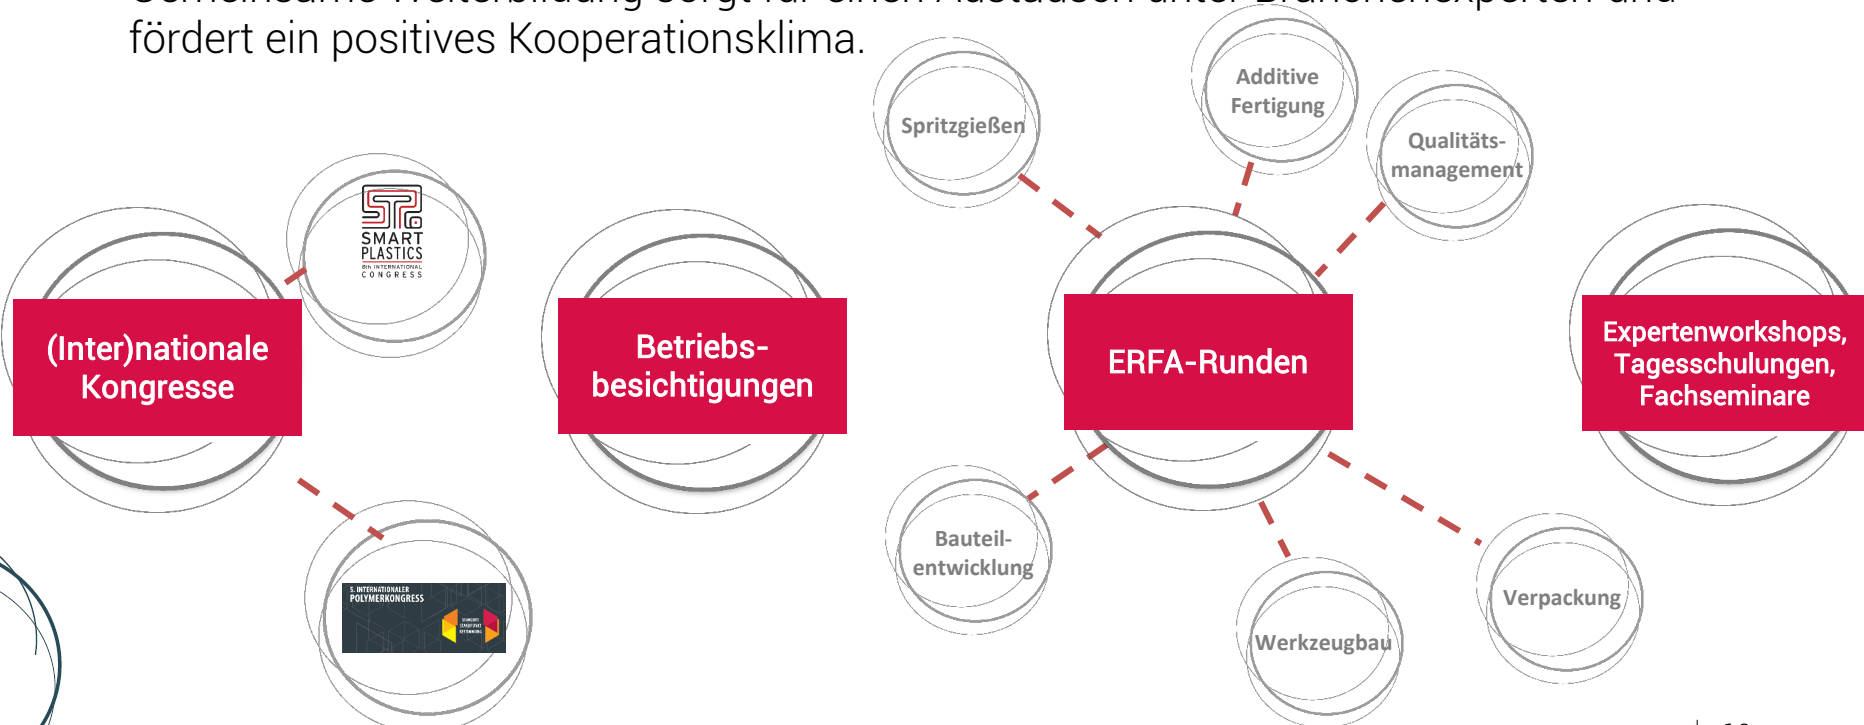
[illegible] fördert ein positives Kooperationsklima.

(Inter)nationale Kongresse

SMART PLASTICS 8th INTERNATIONAL CONGRESS

5. INTERNATIONALER POLYMERKONGRESS

Betriebs-besichtigungen

Spritzgießen

Additive Fertigung

Qualitäts-management

ERFA-Runden

Bauteil-entwicklung

Werkzeugbau

Verpackung

Expertenworkshops, Tagesschulungen, Fachseminare